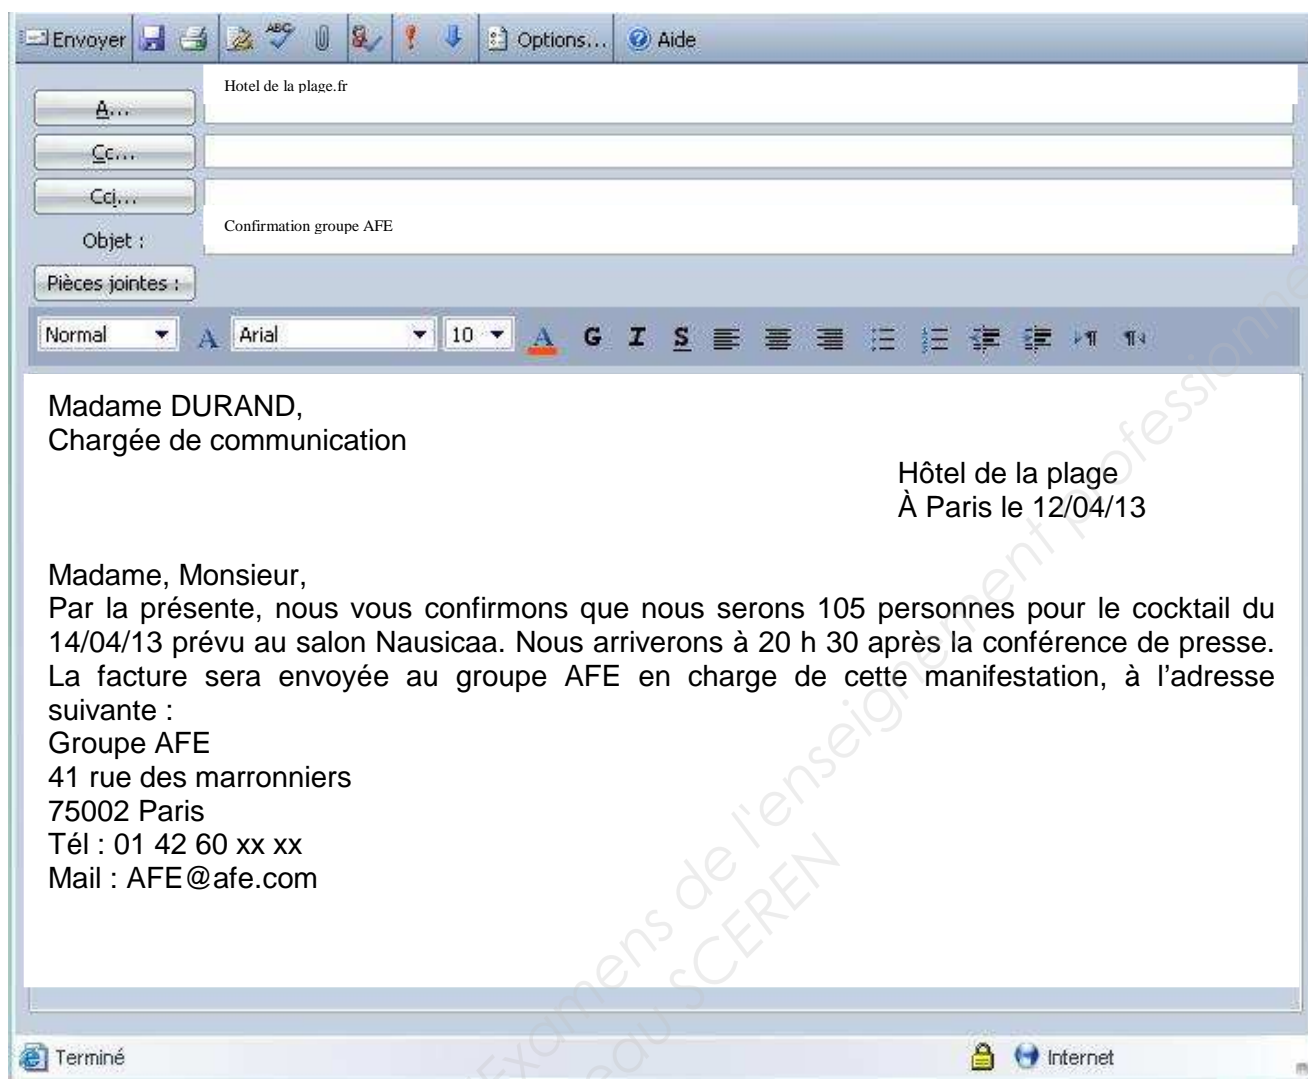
Envoyer Options... Aide

À... Hotel de la plage.fr
Cc...
Cci...
Objet : Confirmation groupe AFE
Pièces jointes :

Normal Arial 10 G I S

Madame DURAND,
Chargée de communication

Hôtel de la plage
À Paris le 12/04/13

Madame, Monsieur,
Par la présente, nous vous confirmons que nous serons 105 personnes pour le cocktail du 14/04/13 prévu au salon Nausicaa. Nous arriverons à 20 h 30 après la conférence de presse. La facture sera envoyée au groupe AFE en charge de cette manifestation, à l'adresse suivante :
Groupe AFE
41 rue des marronniers
75002 Paris
Tél : 01 42 60 xx xx
Mail : AFE@afe.com

Examens de l'enseignement professionnel
Réseau SCEREN

Terminé Internet